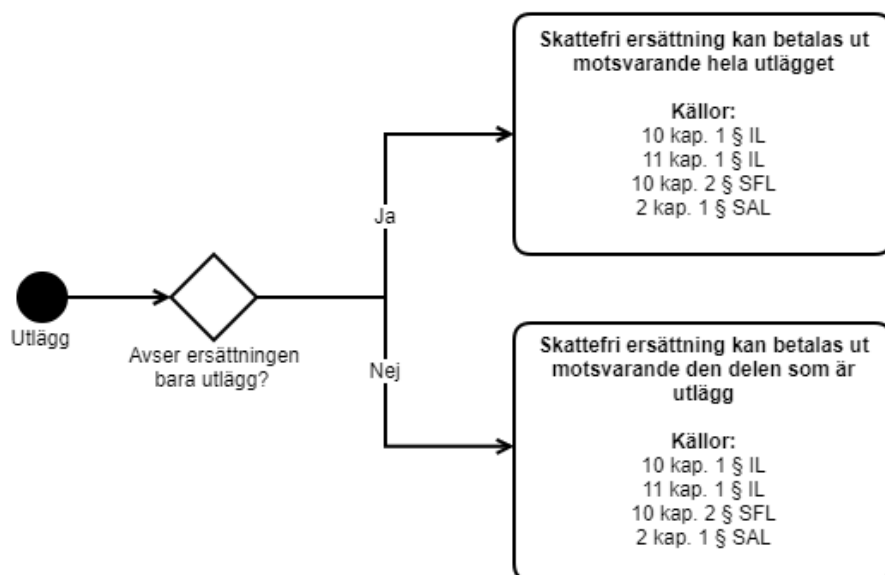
Utlägg

Avser ersättningen bara utlägg?

Ja

Skattefri ersättning kan betalas ut motsvarande hela utlägget

Källor:
10 kap. 1 § IL
11 kap. 1 § IL
10 kap. 2 § SFL
2 kap. 1 § SAL

Nej

Skattefri ersättning kan betalas ut motsvarande den delen som är utlägg

Källor:
10 kap. 1 § IL
11 kap. 1 § IL
10 kap. 2 § SFL
2 kap. 1 § SAL